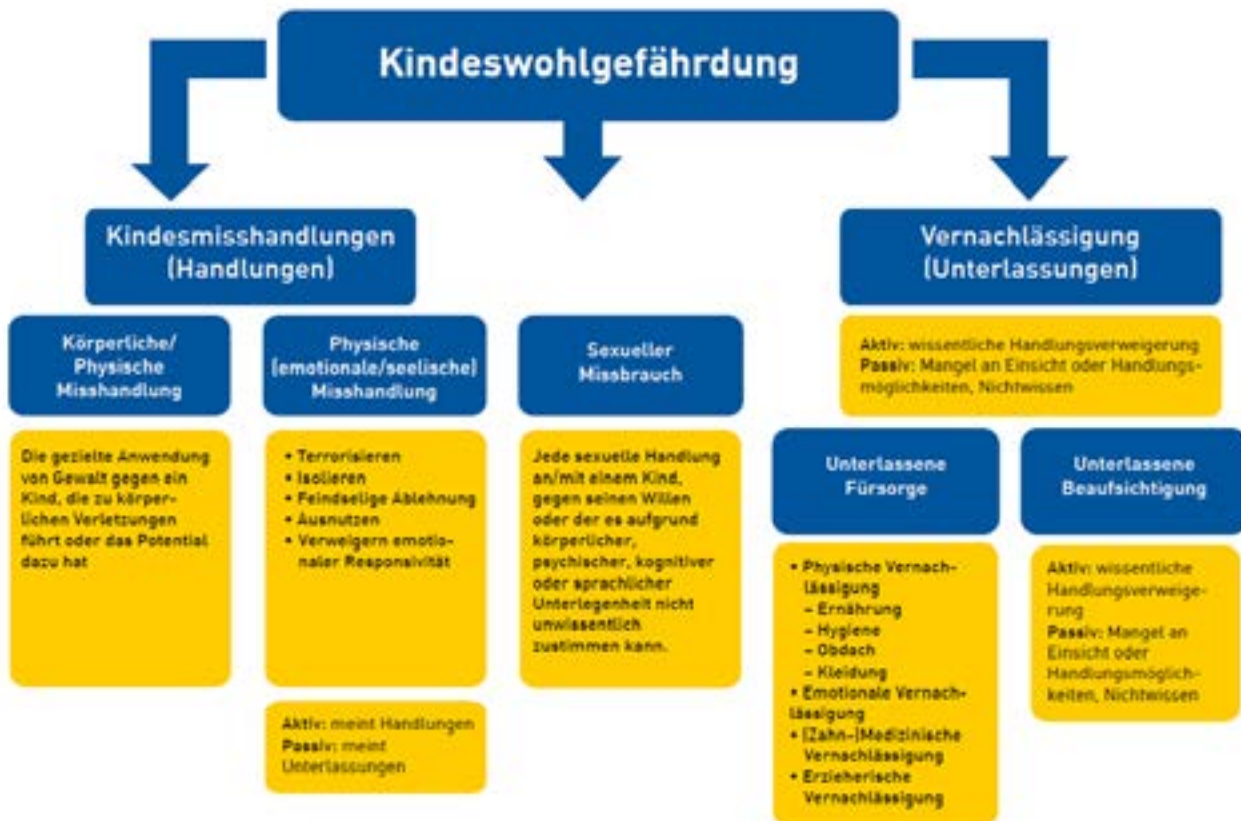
Kindeswohlgefährdung

Kindesmisshandlungen (Handlungen)

Vernachlässigung (Unterlassungen)

Körperliche/ Physische Misshandlung

Physische (emotionale/seelische) Misshandlung

Sexueller Missbrauch

Aktiv: wissentliche Handlungsverweigerung
Passiv: Mangel an Einsicht oder Handlungsmöglichkeiten, Nichtwissen

Die gezielte Anwendung von Gewalt gegen ein Kind, die zu körperlichen Verletzungen führt oder das Potential dazu hat

• Terrorisieren
• Isolieren
• Feindselige Ablehnung
• Ausnutzen
• Verweigern emotionaler Responsivität

Jede sexuelle Handlung an/mit einem Kind, gegen seinen Willen oder der es aufgrund körperlicher, psychischer, kognitiver oder sprachlicher Unterlegenheit nicht unwissentlich zustimmen kann.

Unterlassene Fürsorge

Unterlassene Beaufsichtigung

• Physische Vernachlässigung
– Ernährung
– Hygiene
– Obdach
– Kleidung
• Emotionale Vernachlässigung
• (Zahn-)Medizinische Vernachlässigung
• Erzieherische Vernachlässigung

Aktiv: wissentliche Handlungsverweigerung
Passiv: Mangel an Einsicht oder Handlungsmöglichkeiten, Nichtwissen

Aktiv: meint Handlungen
Passiv: meint Unterlassungen